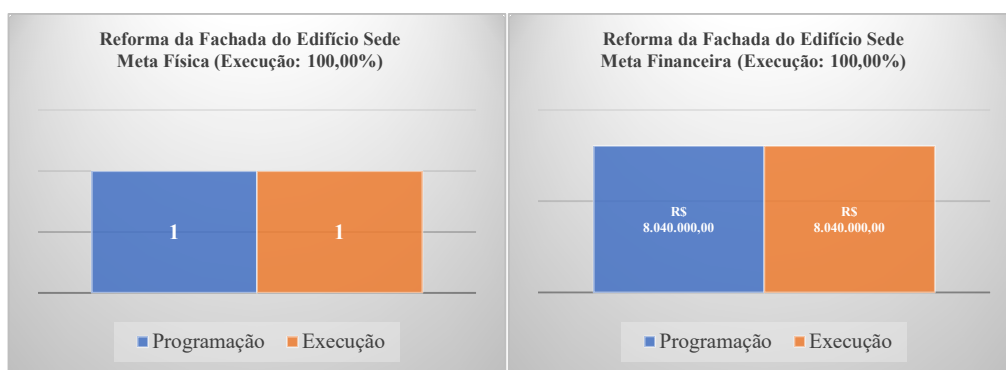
Reforma da Fachada do Edifício Sede
Meta Física (Execução: 100,00%)

1

1

Programação Execução

Reforma da Fachada do Edifício Sede
Meta Financeira (Execução: 100,00%)

R$ 8.040.000,00

R$ 8.040.000,00

Programação Execução